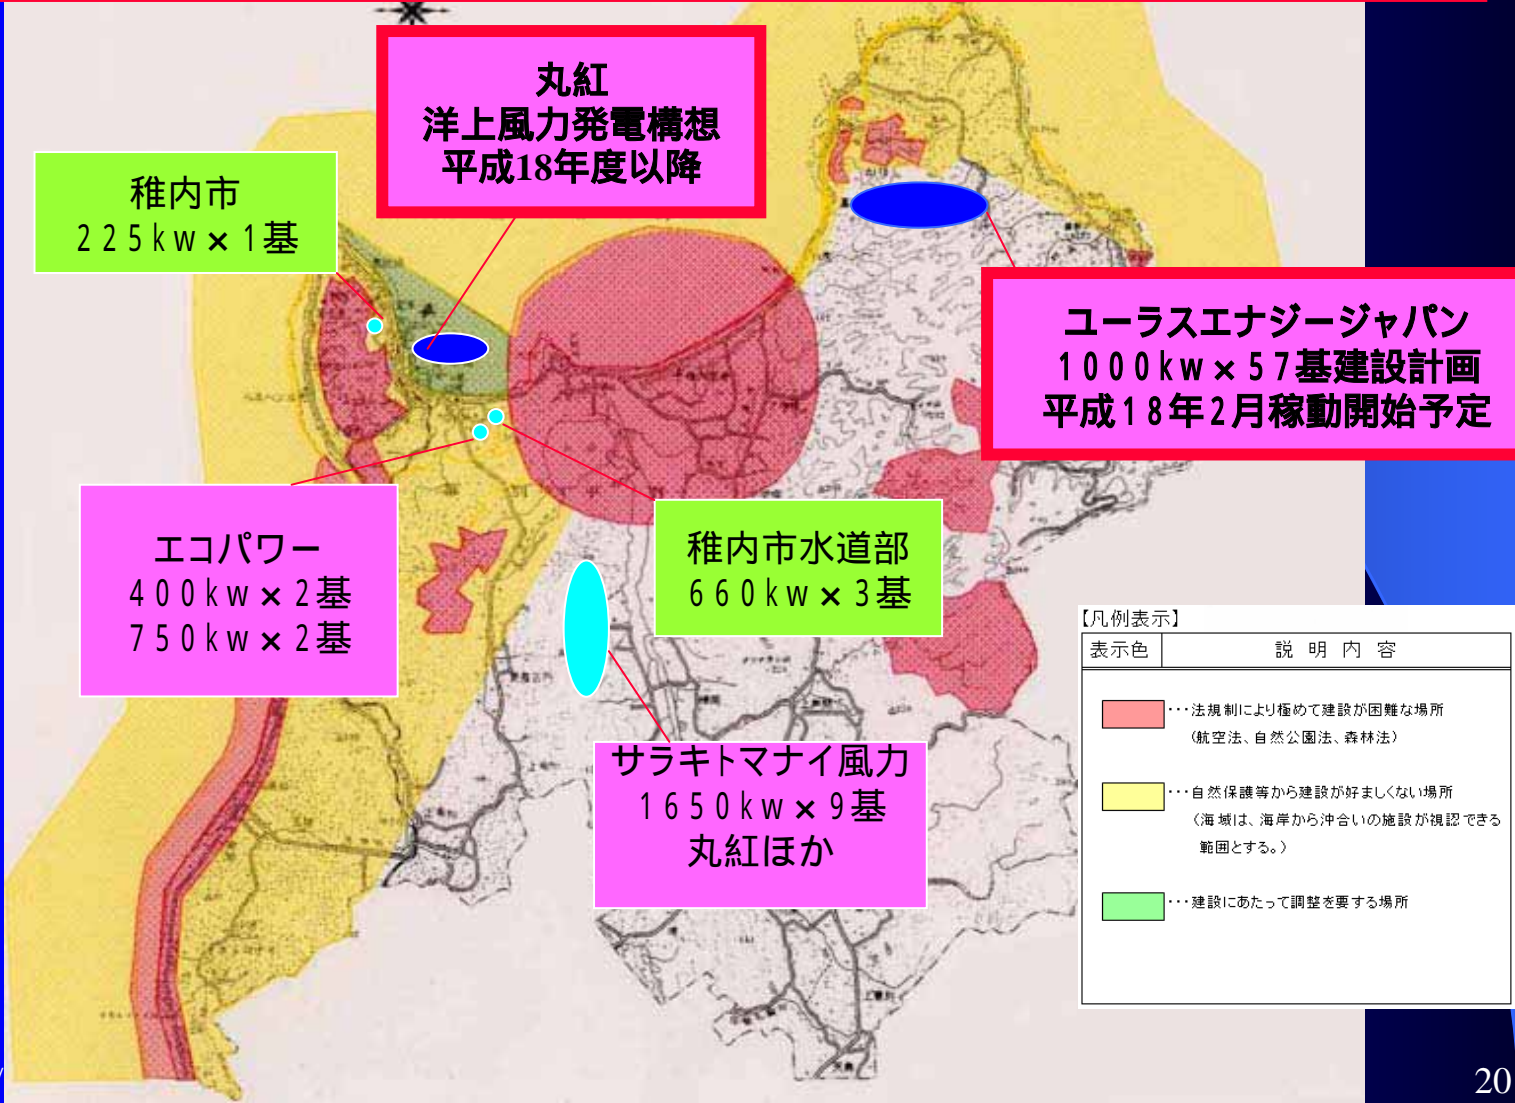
丸紅
洋上風力発電構想
平成18年度以降

稚内市
225kw×1基

ユーラスエナジージャパン
1000kw×57基建設計画
平成18年2月稼動開始予定

エコパワー
400kw×2基
750kw×2基

稚内市水道部
660kw×3基

サラキトマナイ風力
1650kw×9基
丸紅ほか

【凡例表示】

| 表示色 | 説明内容 |
|---|---|
| | ・・・法規制により極めて建設が困難な場所（航空法、自然公園法、森林法） |
| | ・・・自然保護等から建設が好ましくない場所（海域は、海岸から沖合いの施設が視認できる範囲とする。） |
| | ・・・建設にあたって調整を要する場所 |

20